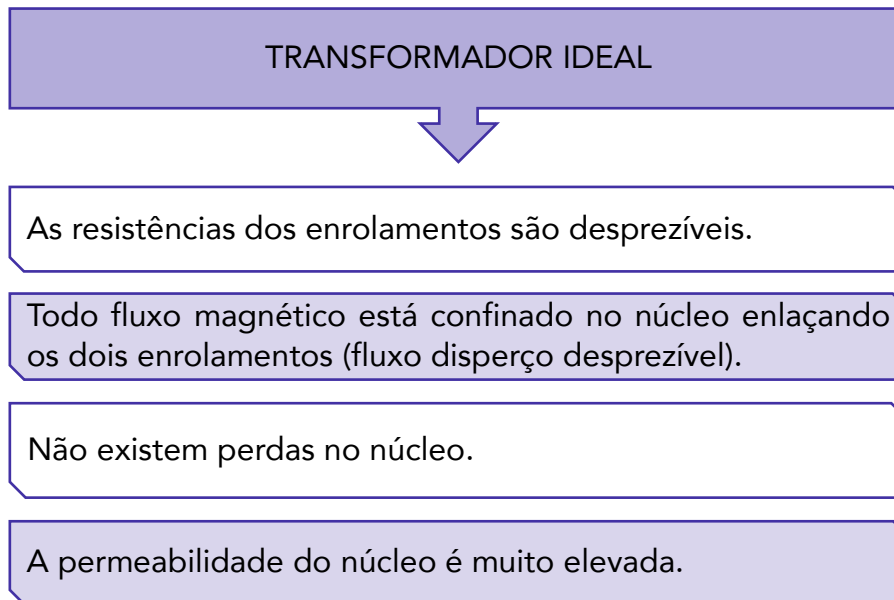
TRANSFORMADOR IDEAL

As resistências dos enrolamentos são desprezíveis.

Todo fluxo magnético está confinado no núcleo enlaçando os dois enrolamentos (fluxo disperço desprezível).

Não existem perdas no núcleo.

A permeabilidade do núcleo é muito elevada.